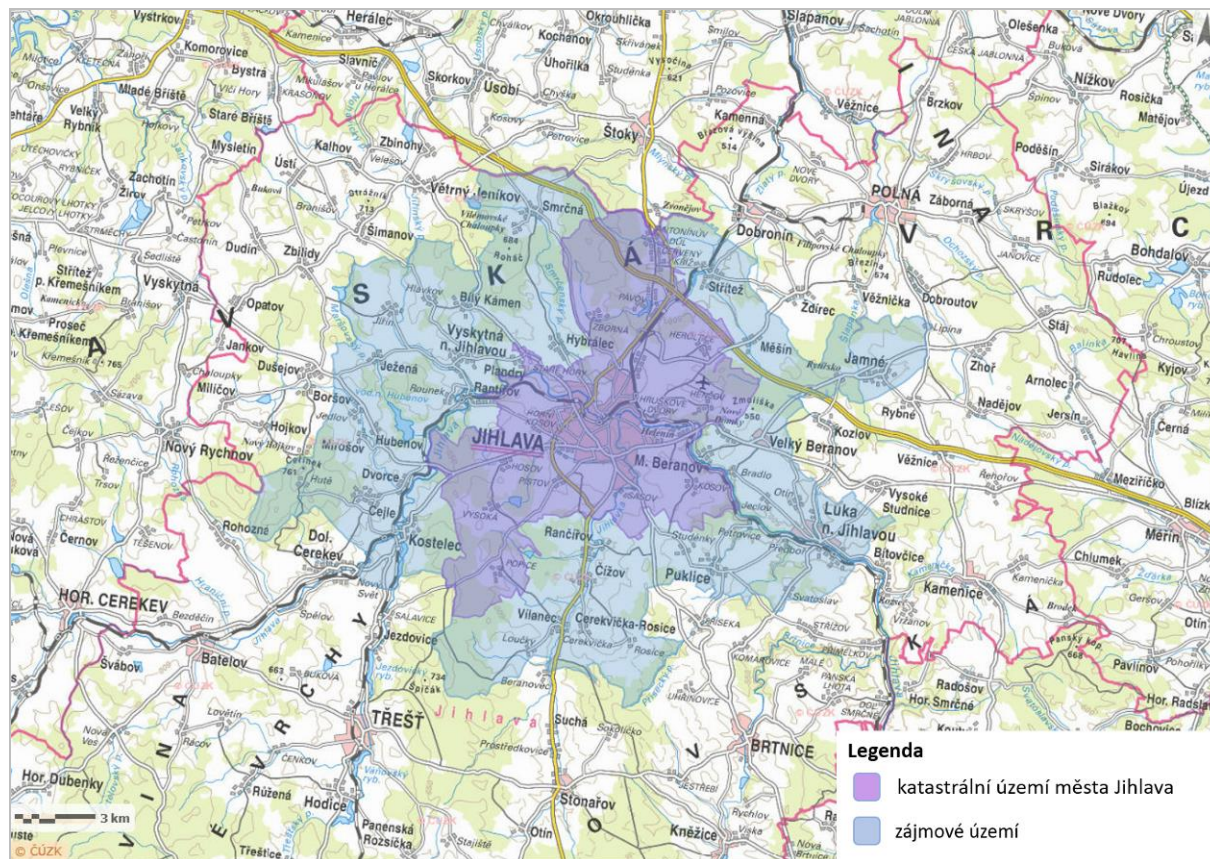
Vystrkov
Herálec
Okrouhlička
Slapanov
Olešenka
Komorovice
Bystrá
Slavníč
Skorkov
Kochánov
Uhořilka
Nížkov
Mladé Bříště
Velký Rybník
Zahrádka
Šimanov
Úsobí
Štoky
Věžnice
Brzkov
Rosička
Matějov
Myslotín
Ústí
Kalhov
Zbinohy
Kamenná
Poděšín
Sirákov
Zachotín
Žirov
POLNÁ
Záborná
Újezd
Větrný Jeníkov
Smrčná
Dobronín
Blažkov
Střítež
Dudín
Zbilidy
Šimanov
Bohdalov
Vyskytná
Rudolec
Střítež p. Křemešníkem
Opatov
Bílý Kámen
Střítež
Ždírec
Věžnička
Dobroutov
Stáj
Prosec Křemešníkem
Jankov
Vyskytná n. Jihlavou
Hybrálec
Měšín
Jamné
Zhoř
Arnolec
Kyjov
Ježená
Plandry
Milíčov
Dušejov
Rantířov
Nadějov
Jersín
Boršov
Rybné
Hojkov
Mirošov
Hubenov
JIHLAVA
Kozlov
Velký Beranov
Černá
Nový Rychnov
M. Beranov
Věžnice
Meziříčko
Dvorce
Vysoké Studnice
Cejle
Luka n. Jihlavou
Rohozná
Černov
Dol. Cerekev
Kostelec
Rančířov
Bitovčice
Měřín
Čížov
Puklice
Chlumek
HOR. CEREKEV
Vílanec
Cerekvička-Rosice
Kamenice
Jezdovice
Batelov
Radošov
Hor. Smrčné
Pavlínov
Hor. Radslav
Třešť
Jihlava
Suchá
BRTNICE
Hor. Dubenky
Hodice
Stonařov
Knězice
Legenda
katastrální území města Jihlava
zájmové území
3 km
© ČÚZK
S K Á
V Y S O
V Y S O
Č I N A
V R C H Y
V Y S O Č I N A
S K Á